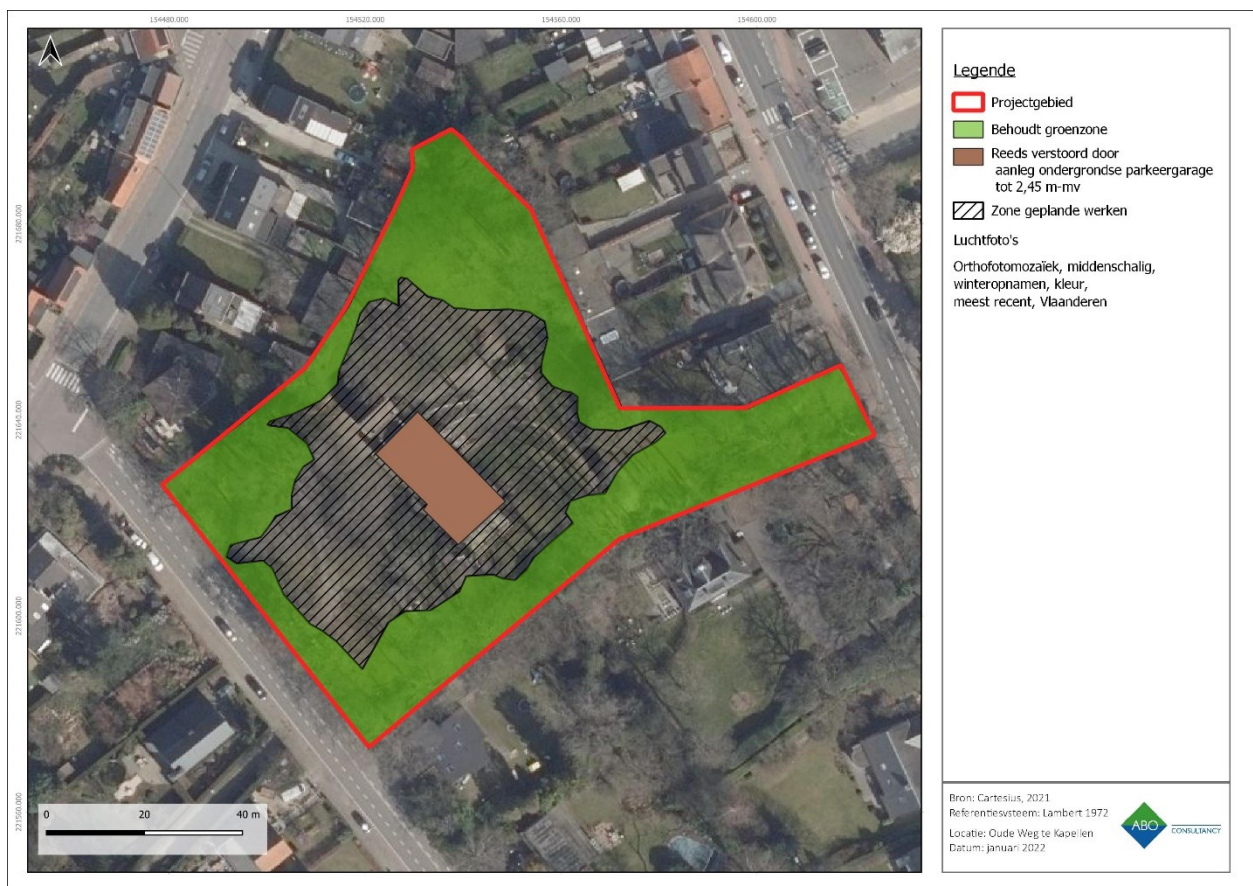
154480.000
154520.000
154560.000
154600.000

221680.000
221640.000
221600.000
221560.000

0
20
40 m

Legende

Projectgebied

Behoudt groenzone

Reeds verstoord door aanleg ondergrondse parkeergarage tot 2,45 m-mv

Zone geplande werken

Luchtfoto's

Orthofotomozaïek, middenschalig, winteropnamen, kleur, meest recent, Vlaanderen

Bron: Cartesius, 2021
Referentiesysteem: Lambert 1972
Locatie: Oude Weg te Kapellen
Datum: januari 2022

ABO
CONSULTANCY